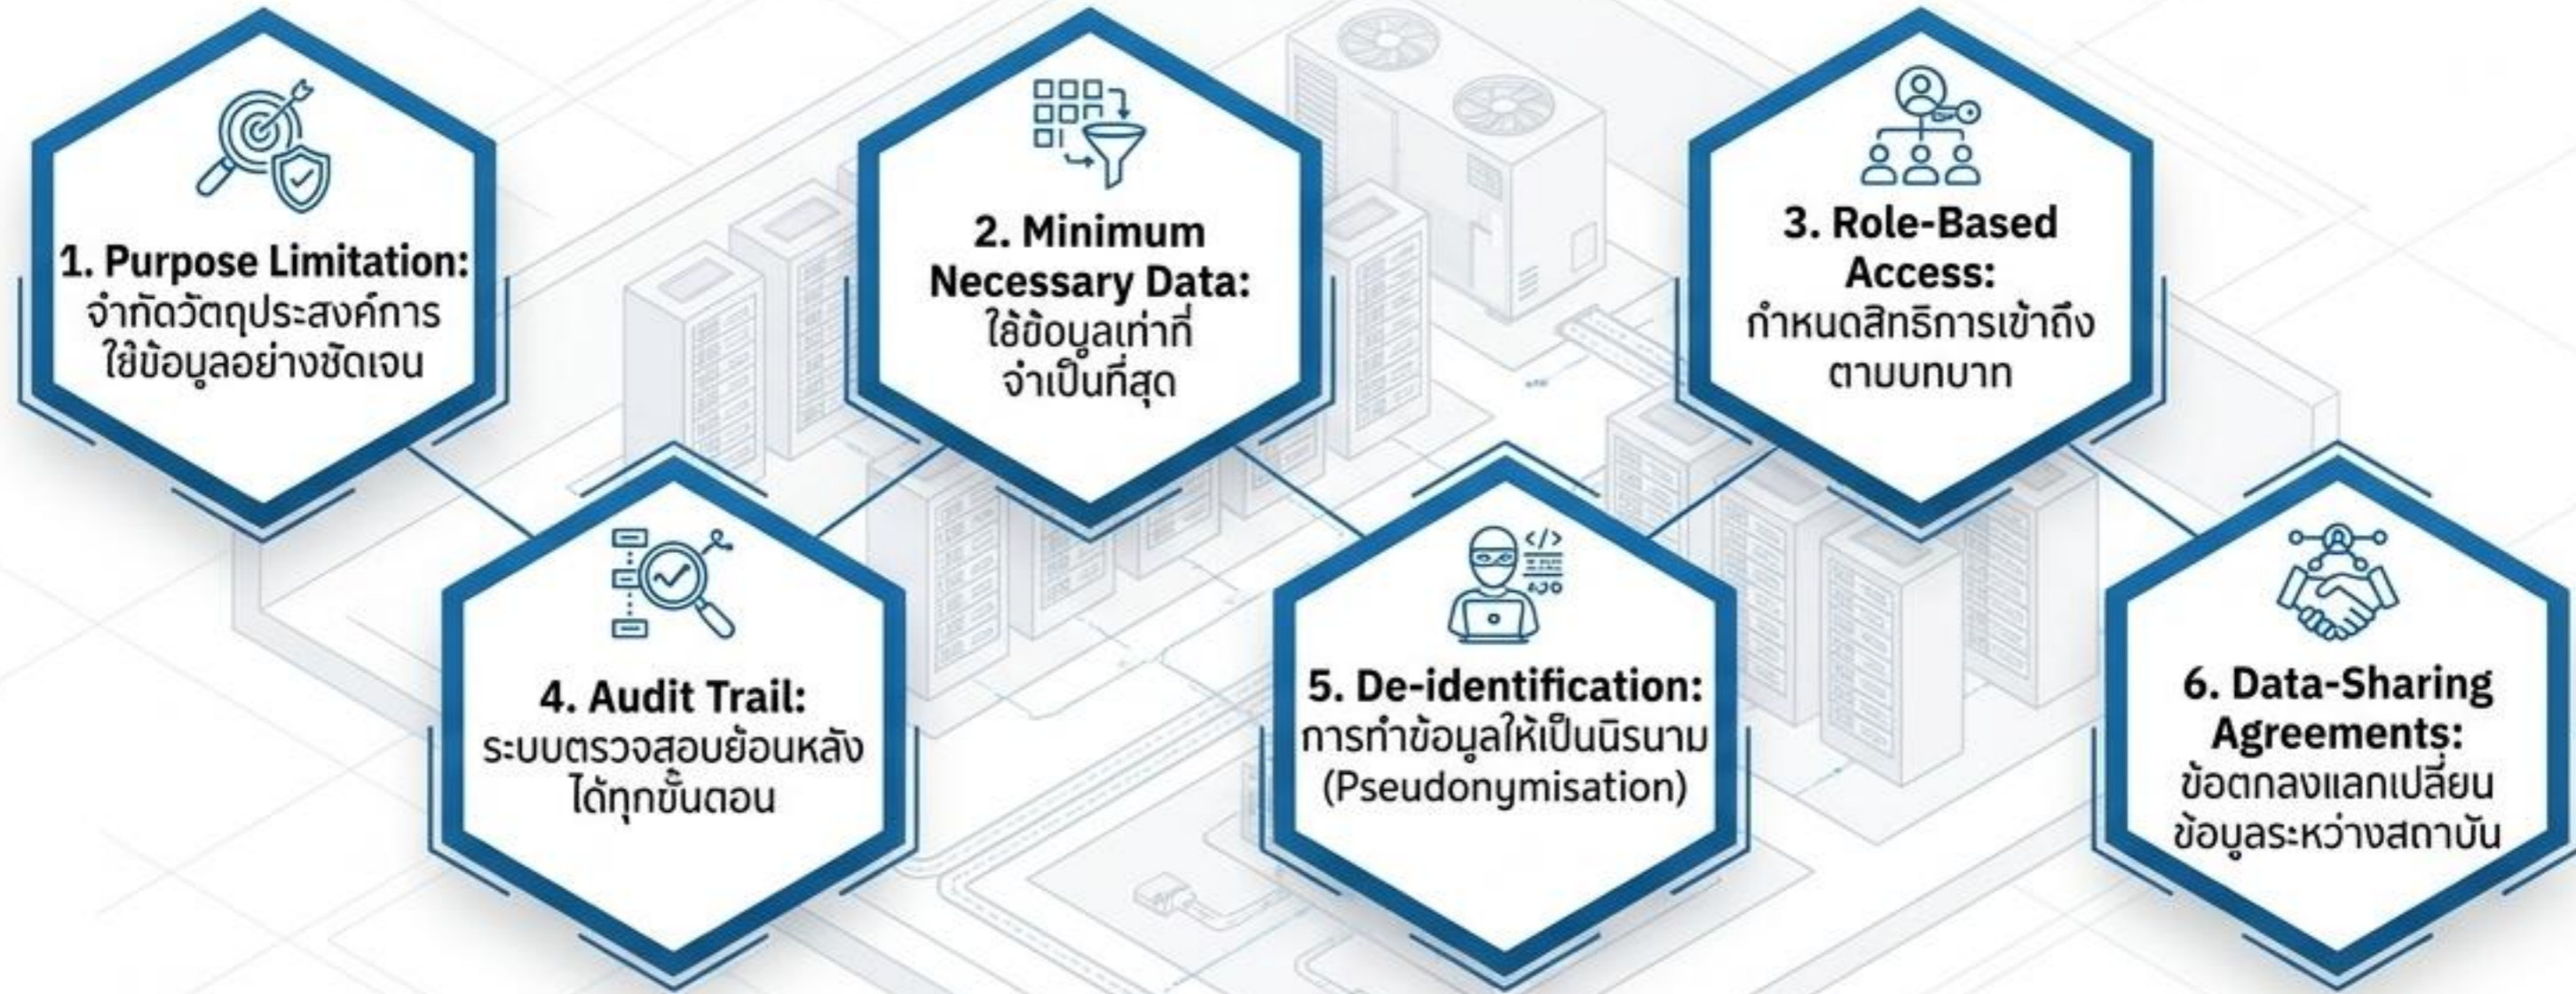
1. Purpose Limitation:
จำกัดวัตถุประสงค์การใช้ข้อมูลอย่างชัดเจน

2. Minimum Necessary Data:
ใช้ข้อมูลเท่าที่จำเป็นที่สุด

3. Role-Based Access:
กำหนดสิทธิการเข้าถึงตามบทบาท

4. Audit Trail:
ระบบตรวจสอบย้อนหลังได้ทุกขั้นตอน

5. De-identification:
การทำข้อมูลให้เป็นนิรนาม (Pseudonymisation)

6. Data-Sharing Agreements:
ข้อตกลงแลกเปลี่ยนข้อมูลระหว่างสถาบัน